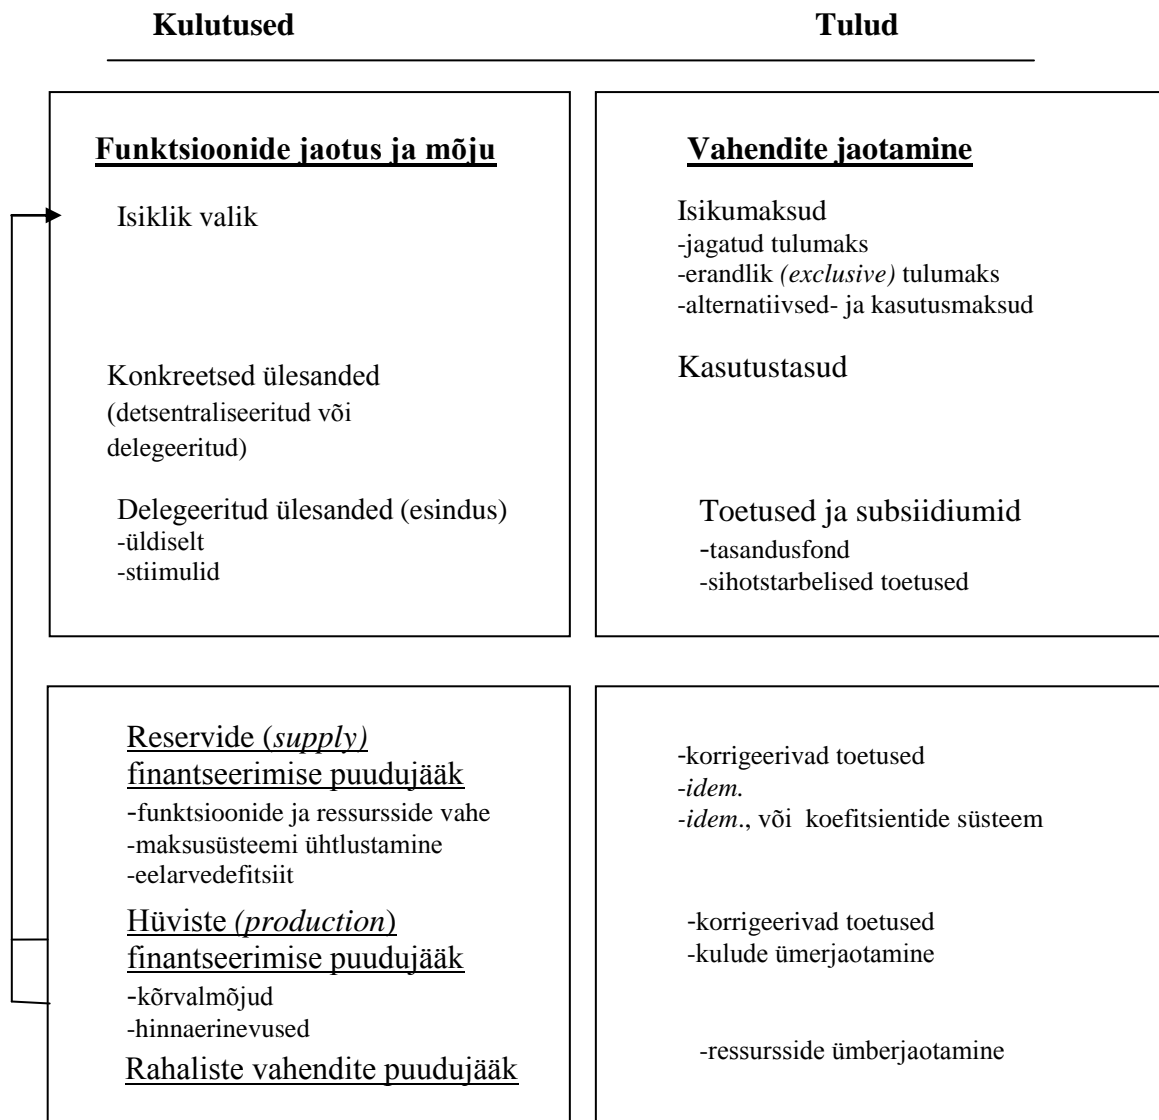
Kulutused

Tulud

Funktsioonide jaotus ja mõju

Isiklik valik

Konkreetsed ülesanded (detsentraliseeritud või delegeeritud)

Delegeeritud ülesanded (esindus)
-üldiselt
-stiimulid

Vahendite jaotamine

Isikumaksud
-jagatud tulumaks
-erandlik *(exclusive)* tulumaks
-alternatiivsed- ja kasutusmaksud

Kasutustasud

Toetused ja subsiidiumid
-tasandusfond
-sihotstarbelised toetused

Reservide (*supply)* finantseerimise puudujääk
-funktsioonide ja ressursside vahe
-maksusüsteemi ühtlustamine
-eelarvedefitsiit

Hüviste *(production*) finantseerimise puudujääk
-kõrvalmõjud
-hinnaerinevused

Rahaliste vahendite puudujääk

-korrigeerivad toetused
-*idem.*
-*idem*., või koefitsientide süsteem

-korrigeerivad toetused
-kulude ümerjaotamine

-ressursside ümberjaotamine